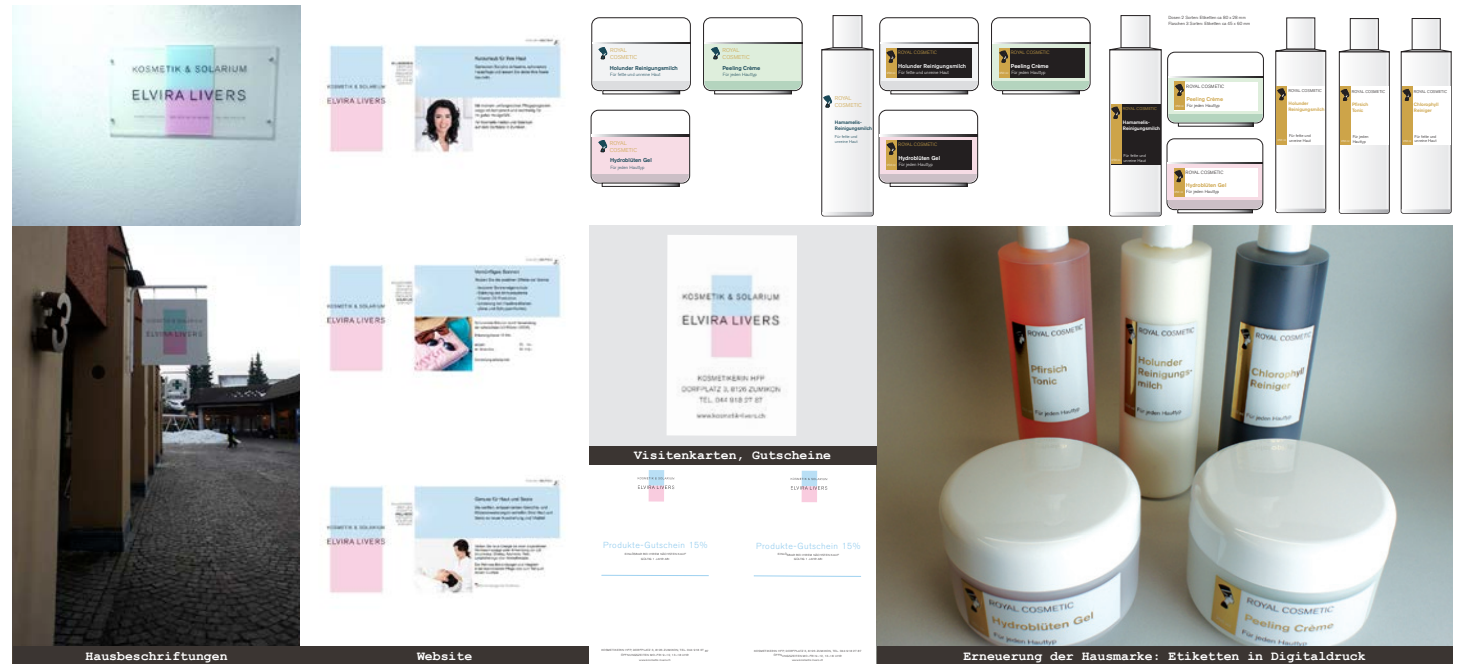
KOSMETIK & SOLARIUM
ELVIRA LIVERS

KOSMETIK & SOLARIUM
ELVIRA LIVERS

Kurzurlaub für Ihre Haut

ROYAL COSMETIC
Holunder Reinigungsmilch
Für fettige und unreine Haut

ROYAL COSMETIC
Peeling Crème
Für jeden Hauttyp

ROYAL COSMETIC
Hydroblüten Gel
Für jeden Hauttyp

ROYAL COSMETIC
Hamamelis-Reinigungsmilch
Für fettige und unreine Haut

ROYAL COSMETIC
Holunder Reinigungsmilch
Für fettige und unreine Haut

ROYAL COSMETIC
Peeling Crème
Für jeden Hauttyp

ROYAL COSMETIC
Hydroblüten Gel
Für jeden Hauttyp

ROYAL COSMETIC
Hamamelis-Reinigungsmilch
Für fettige und unreine Haut

ROYAL COSMETIC
Peeling Crème
Für jeden Hauttyp

ROYAL COSMETIC
Hydroblüten Gel
Für jeden Hauttyp

ROYAL COSMETIC
Holunder Reinigungsmilch
Für fettige und unreine Haut

ROYAL COSMETIC
Pfirsich Tonic
Für jeden Hauttyp

ROYAL COSMETIC
Chlorophyll Reiniger
Für fettige und unreine Haut

KOSMETIK & SOLARIUM
ELVIRA LIVERS

KOSMETIK & SOLARIUM
ELVIRA LIVERS

Vorzügliches Bräunen

KOSMETIK & SOLARIUM
ELVIRA LIVERS
KOSMETIKERIN HFP
DORFPLATZ 3, 8126 ZUMIKON
TEL. 044 918 27 87
www.kosmetik-livers.ch

Visitenkarten, Gutscheine

ROYAL COSMETIC
Pfirsich Tonic
Für jeden Hauttyp

ROYAL COSMETIC
Holunder Reinigungsmilch

ROYAL COSMETIC
Chlorophyll Reiniger

KOSMETIK & SOLARIUM
ELVIRA LIVERS
Produkte-Gutschein 15%

KOSMETIK & SOLARIUM
ELVIRA LIVERS
Produkte-Gutschein 15%

KOSMETIK & SOLARIUM
ELVIRA LIVERS

Genuss für Haut und Seele

ROYAL COSMETIC
Hydroblüten Gel
Für jeden Hauttyp

ROYAL COSMETIC
Peeling Crème
Für jeden Hauttyp

Hausbeschriftungen
Website
Erneuerung der Hausmarke: Etiketten in Digitaldruck